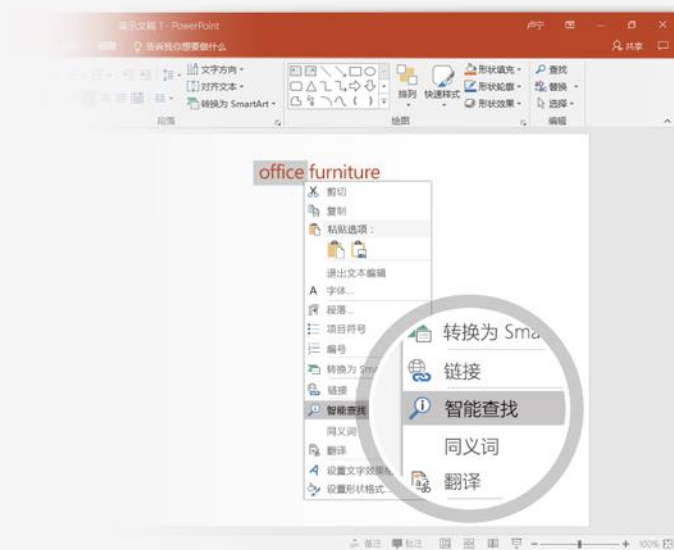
演示文稿 1 - PowerPoint
卢宁
共享
视图
告诉我你想要做什么
文字方向
对齐文本
转换为 SmartArt
段落
排列
快速样式
形状填充
形状轮廓
形状效果
绘图
查找
替换
选择
编辑
office furniture
剪切
复制
粘贴选项：
退出文本编辑
字体...
段落...
项目符号
编号
转换为 SmartArt
链接
智能查找
同义词
翻译
设置文字效果格式...
设置形状格式...
转换为 Sma
链接
智能查找
同义词
翻译
备注
批注
100%